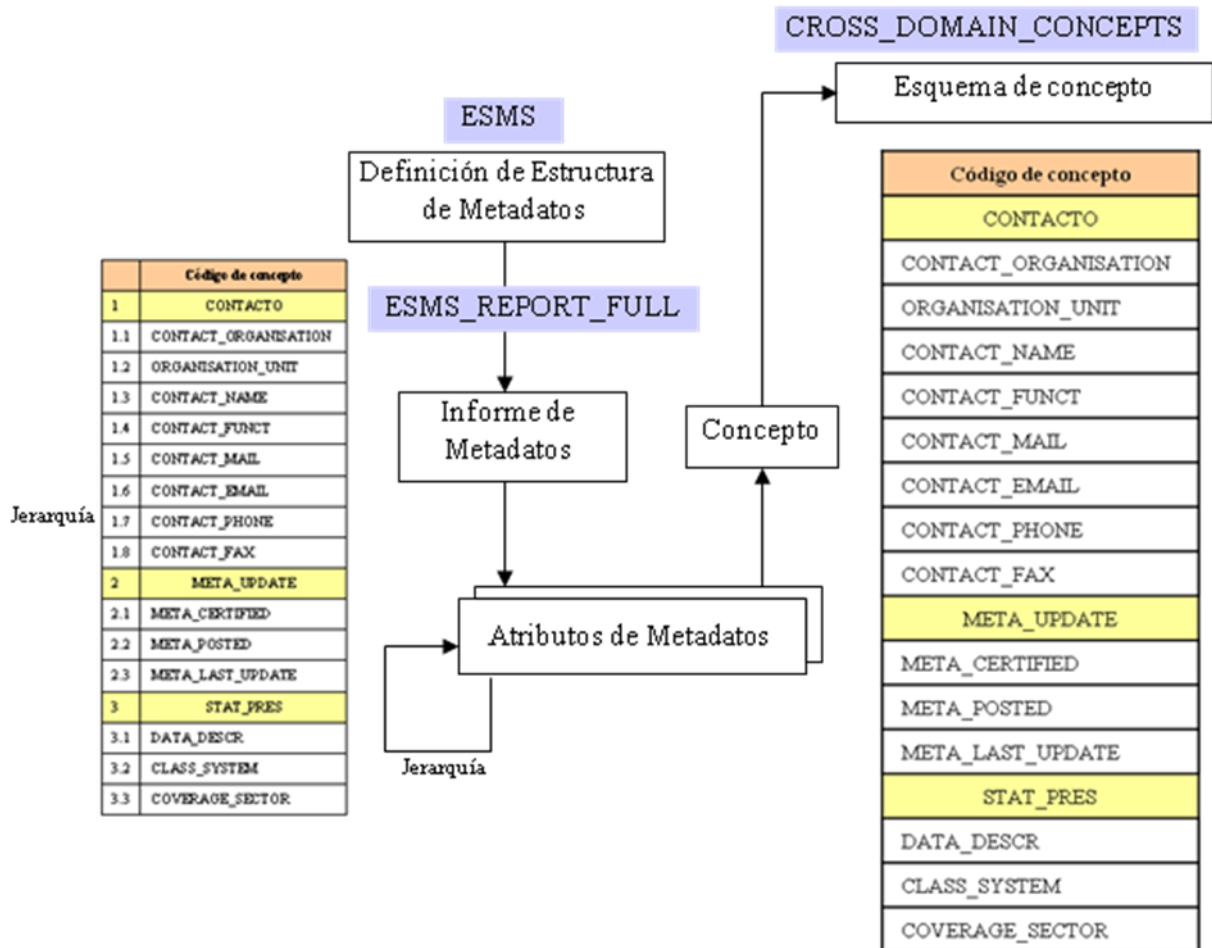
CROSS_DOMAIN_CONCEPTS

Esquema de concepto

ESMS

Definición de Estructura de Metadatos

ESMS_REPORT_FULL

Informe de Metadatos

Concepto

Atributos de Metadatos

Jerarquía

Jerarquía

| | Código de concepto |
|---|---|
| 1 | CONTACTO |
| 1.1 | CONTACT_ORGANISATION |
| 1.2 | ORGANISATION_UNIT |
| 1.3 | CONTACT_NAME |
| 1.4 | CONTACT_FUNCT |
| 1.5 | CONTACT_MAIL |
| 1.6 | CONTACT_EMAIL |
| 1.7 | CONTACT_PHONE |
| 1.8 | CONTACT_FAX |
| 2 | META_UPDATE |
| 2.1 | META_CERTIFIED |
| 2.2 | META_POSTED |
| 2.3 | META_LAST_UPDATE |
| 3 | STAT_PRES |
| 3.1 | DATA_DESCR |
| 3.2 | CLASS_SYSTEM |
| 3.3 | COVERAGE_SECTOR |

| Código de concepto |
|---|
| CONTACTO |
| CONTACT_ORGANISATION |
| ORGANISATION_UNIT |
| CONTACT_NAME |
| CONTACT_FUNCT |
| CONTACT_MAIL |
| CONTACT_EMAIL |
| CONTACT_PHONE |
| CONTACT_FAX |
| META_UPDATE |
| META_CERTIFIED |
| META_POSTED |
| META_LAST_UPDATE |
| STAT_PRES |
| DATA_DESCR |
| CLASS_SYSTEM |
| COVERAGE_SECTOR |